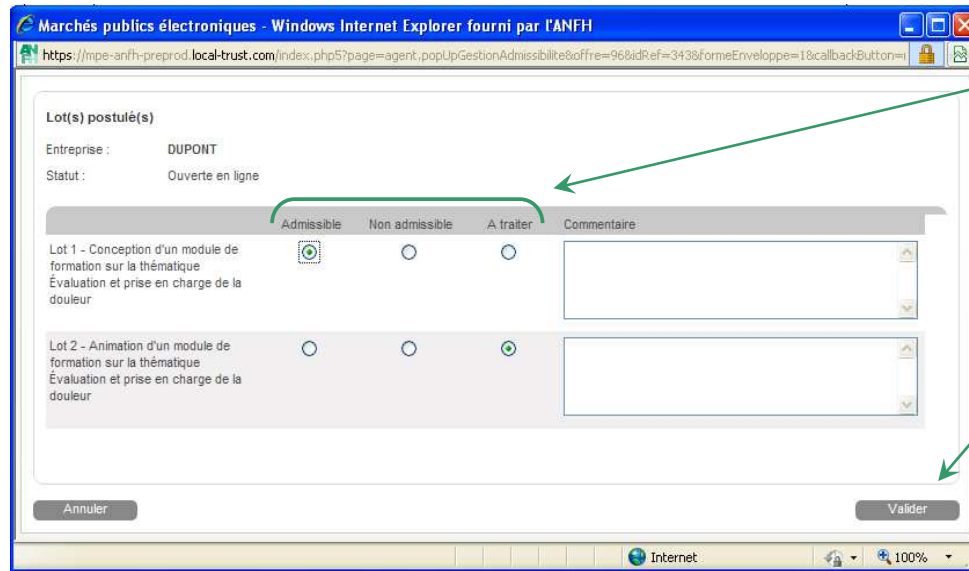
Marchés publics électroniques - Windows Internet Explorer fourni par l'ANFH

https://mpe-anfh-preprod.local-trust.com/index.php5?page=agent.popUpGestionAdmissibilite&offre=96&idRef=343&formeEnveloppe=1&callbackButton=

Lot(s) postulé(s)

Entreprise : DUPONT

Statut : Ouverte en ligne

| | Admissible | Non admissible | A traiter | Commentaire |
|---|---|---|---|---|
| Lot 1 - Conception d'un module de formation sur la thématique Évaluation et prise en charge de la douleur | | | | |
| Lot 2 - Animation d'un module de formation sur la thématique Évaluation et prise en charge de la douleur | | | | |

Annuler

Valider

Internet

100%